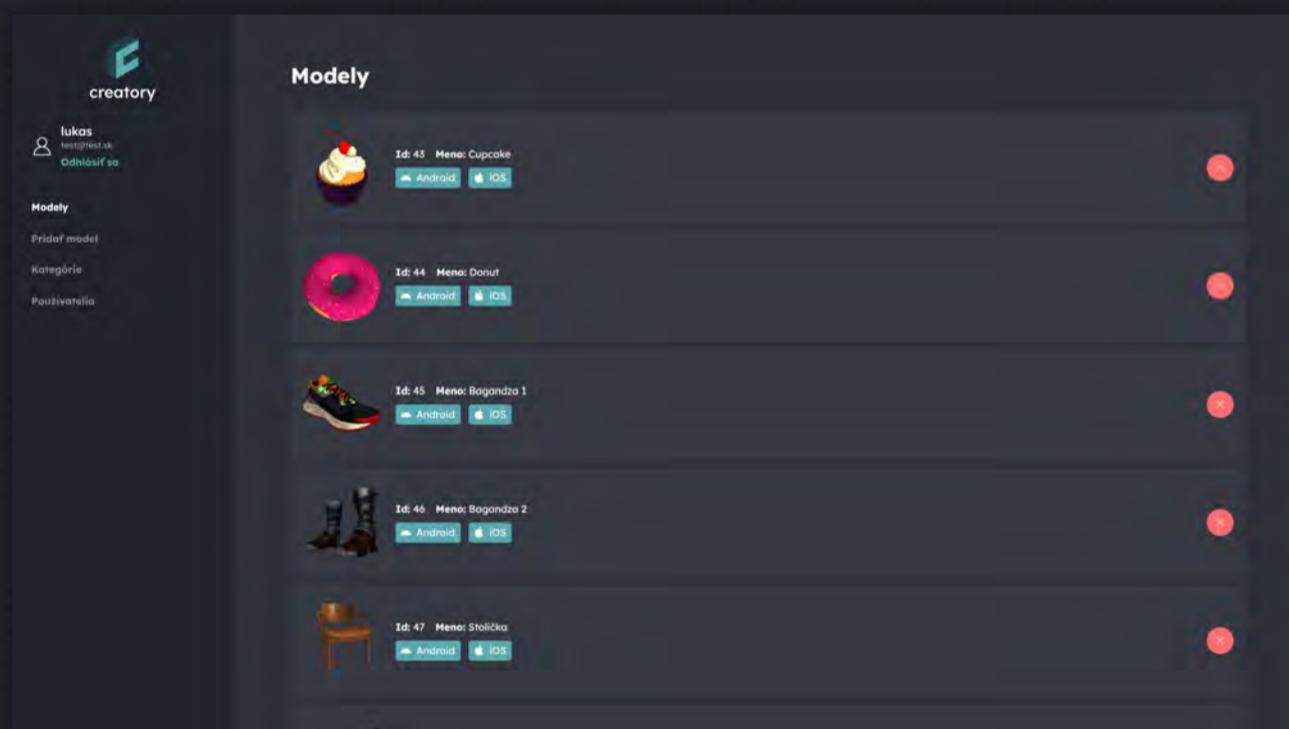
creatory

lukas
test@test.sk
Odhlásiť sa

Modely
Pridať model
Kategórie
Používatelia

Modely

Id: 43 Meno: Cupcake
Android iOS

Id: 44 Meno: Donut
Android iOS

Id: 45 Meno: Bagandza 1
Android iOS

Id: 46 Meno: Bagandza 2
Android iOS

Id: 47 Meno: Stolička
Android iOS